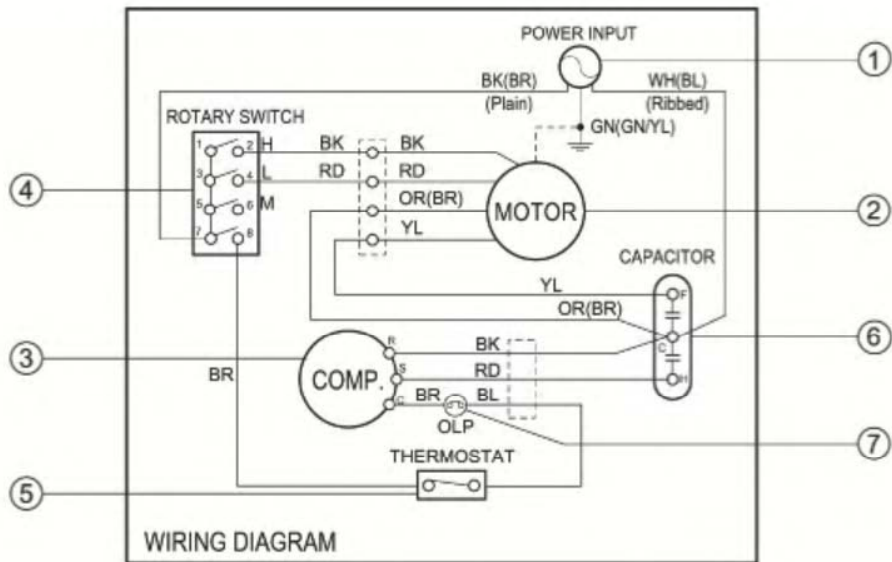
POWER INPUT

BK(BR)
(Plain)

WH(BL)
(Ribbed)

GN(GN/YL)

ROTARY SWITCH

1 2 H
3 4 L
5 6 M
7 8

BK
RD

BK
RD
OR(BR)
YL

MOTOR

CAPACITOR

YL
OR(BR)

F
C
H

R
S
C

COMP.

BK
RD
BR
BL

OLP

BR

THERMOSTAT

WIRING DIAGRAM

①
②
③
④
⑤
⑥
⑦